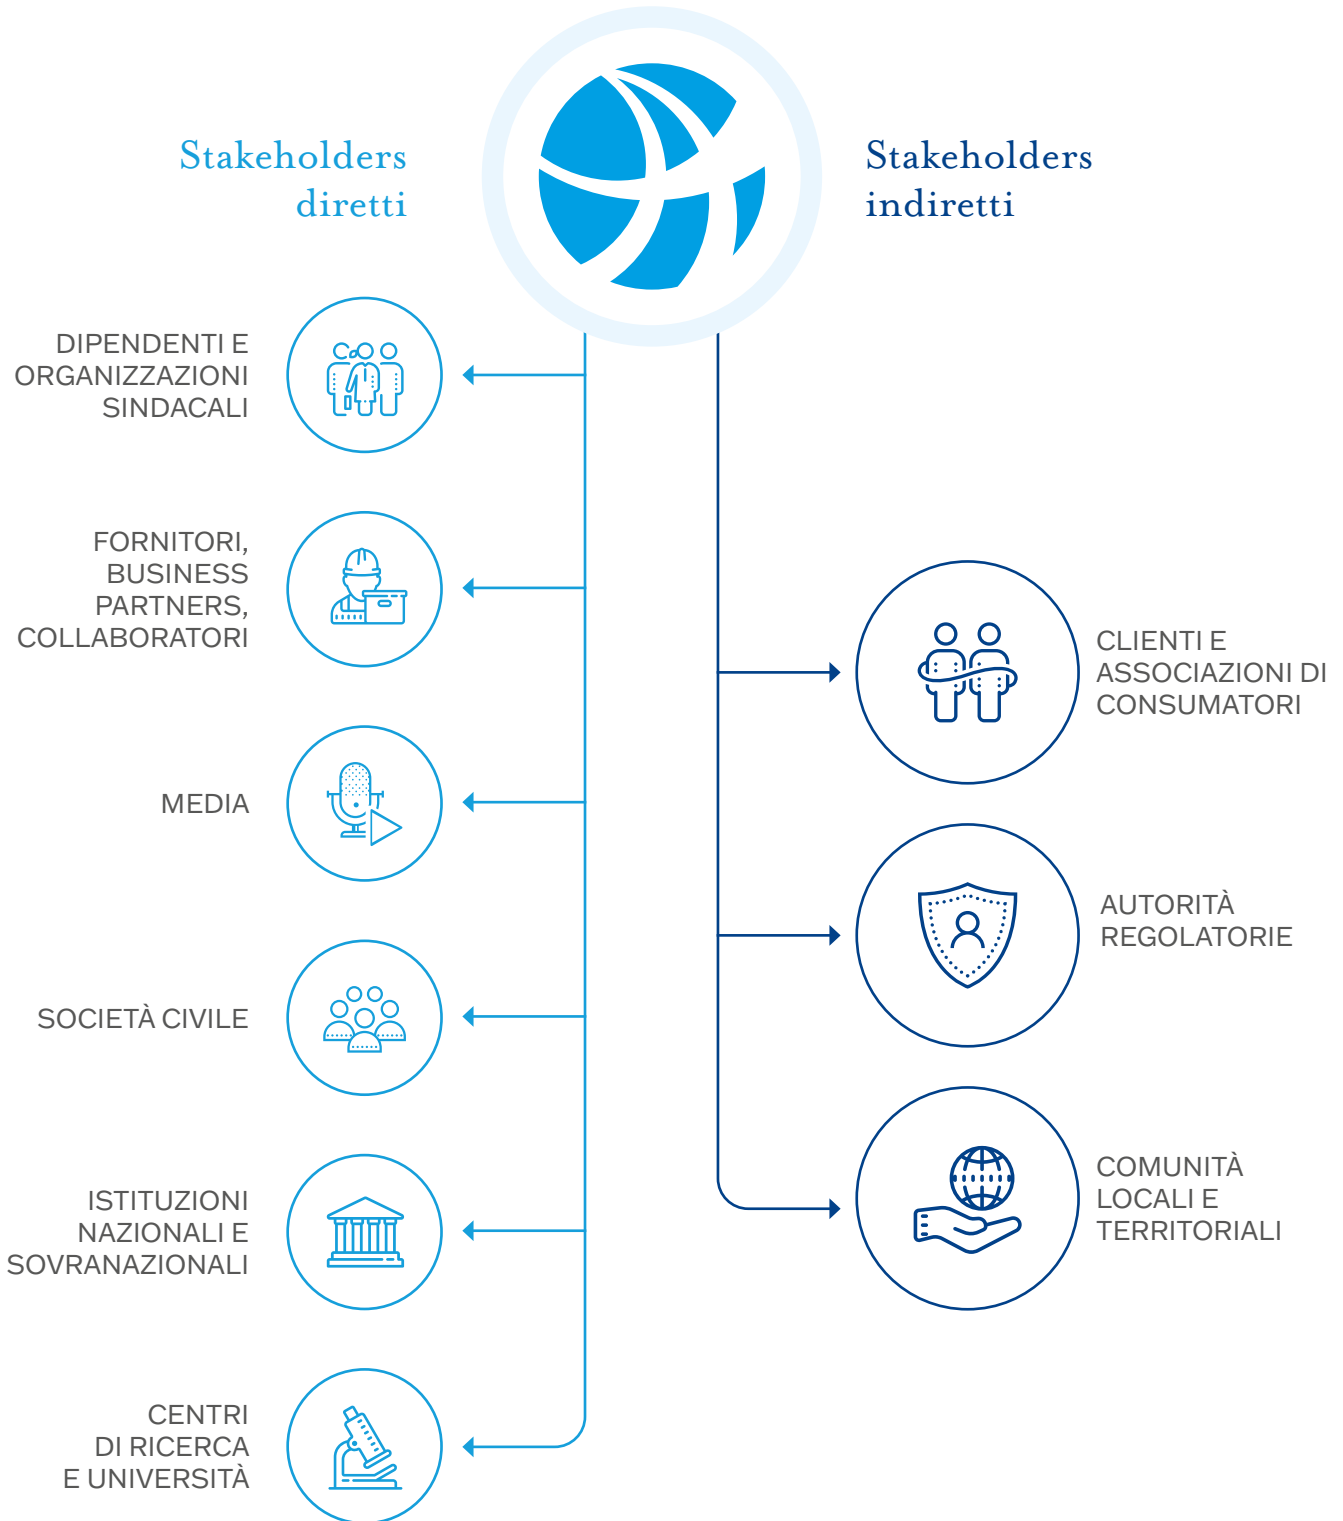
Stakeholders diretti

Stakeholders indiretti

DIPENDENTI E ORGANIZZAZIONI SINDACALI

FORNITORI, BUSINESS PARTNERS, COLLABORATORI

MEDIA

SOCIETÀ CIVILE

ISTITUZIONI NAZIONALI E SOVRANAZIONALI

CENTRI DI RICERCA E UNIVERSITÀ

CLIENTI E ASSOCIAZIONI DI CONSUMATORI

AUTORITÀ REGOLATORIE

COMUNITÀ LOCALI E TERRITORIALI